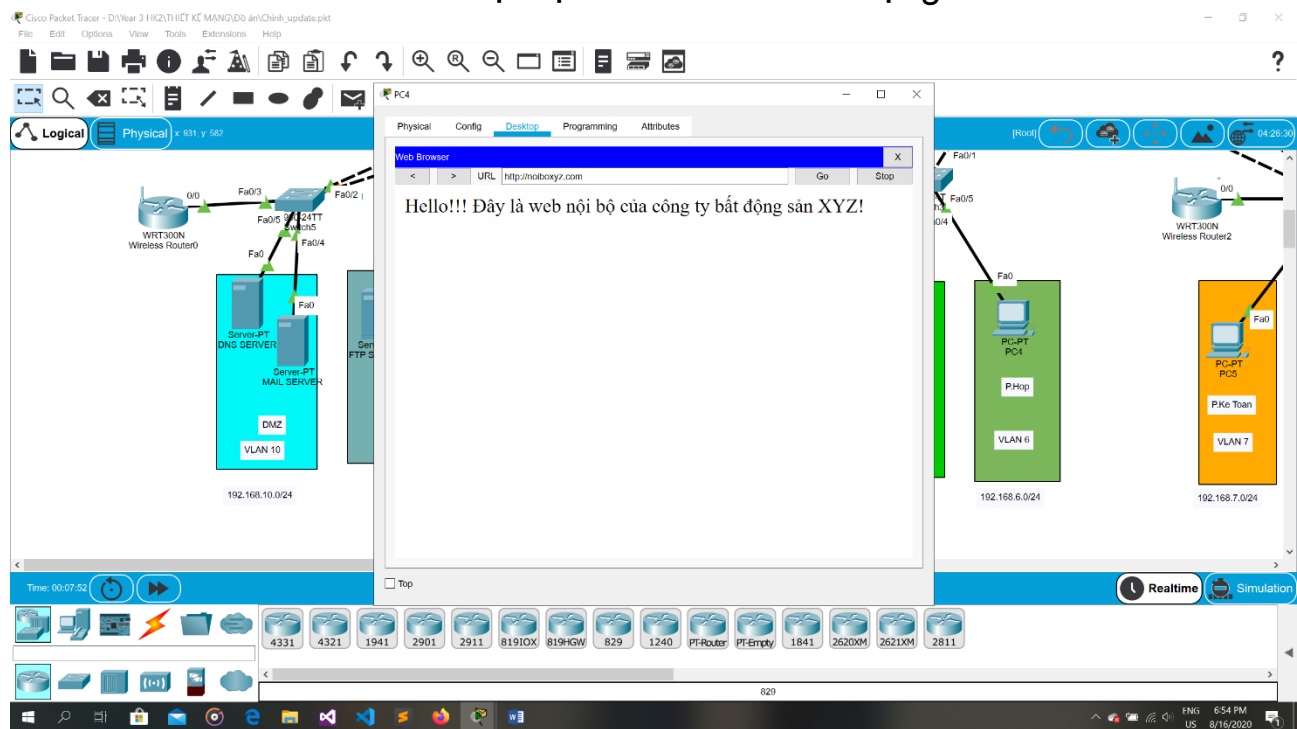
Cisco Packet Tracer - D:\Year 3 HK2\THIẾT KẾ MẠNG\Đồ án\Chinh_update.pkt

File Edit Options View Tools Extensions Help

Logical Physical x: 931, y: 582

[Root] 04:26:30

0/0 Fa0/3 Fa0/2 Fa0/5 2924TT Switch5 Fa0/4 Fa0 Fa0

WRT300N Wireless Router0

Server-PT DNS SERVER

Server-PT MAIL SERVER

Ser FTP S

DMZ

VLAN 10

192.168.10.0/24

PC4

Physical Config Desktop Programming Attributes

Web Browser X

< > URL http://noiboxyz.com Go Stop

Hello!!! Đây là web nội bộ của công ty bất động sản XYZ!

Top

Fa0/1 Fa0/5 0/4 Fa0

PC-PT PC4

P.Hop

VLAN 6

192.168.6.0/24

0/0

WRT300N Wireless Router2

Fa0

PC-PT PC5

P.Ke Toan

VLAN 7

192.168.7.0/24

Time: 00:07:52

Realtime Simulation

4331 4321 1941 2901 2911 819IOX 819HGW 829 1240 PT-Router PT-Empty 1841 2620XM 2621XM 2811

829

ENG US 6:54 PM 8/16/2020